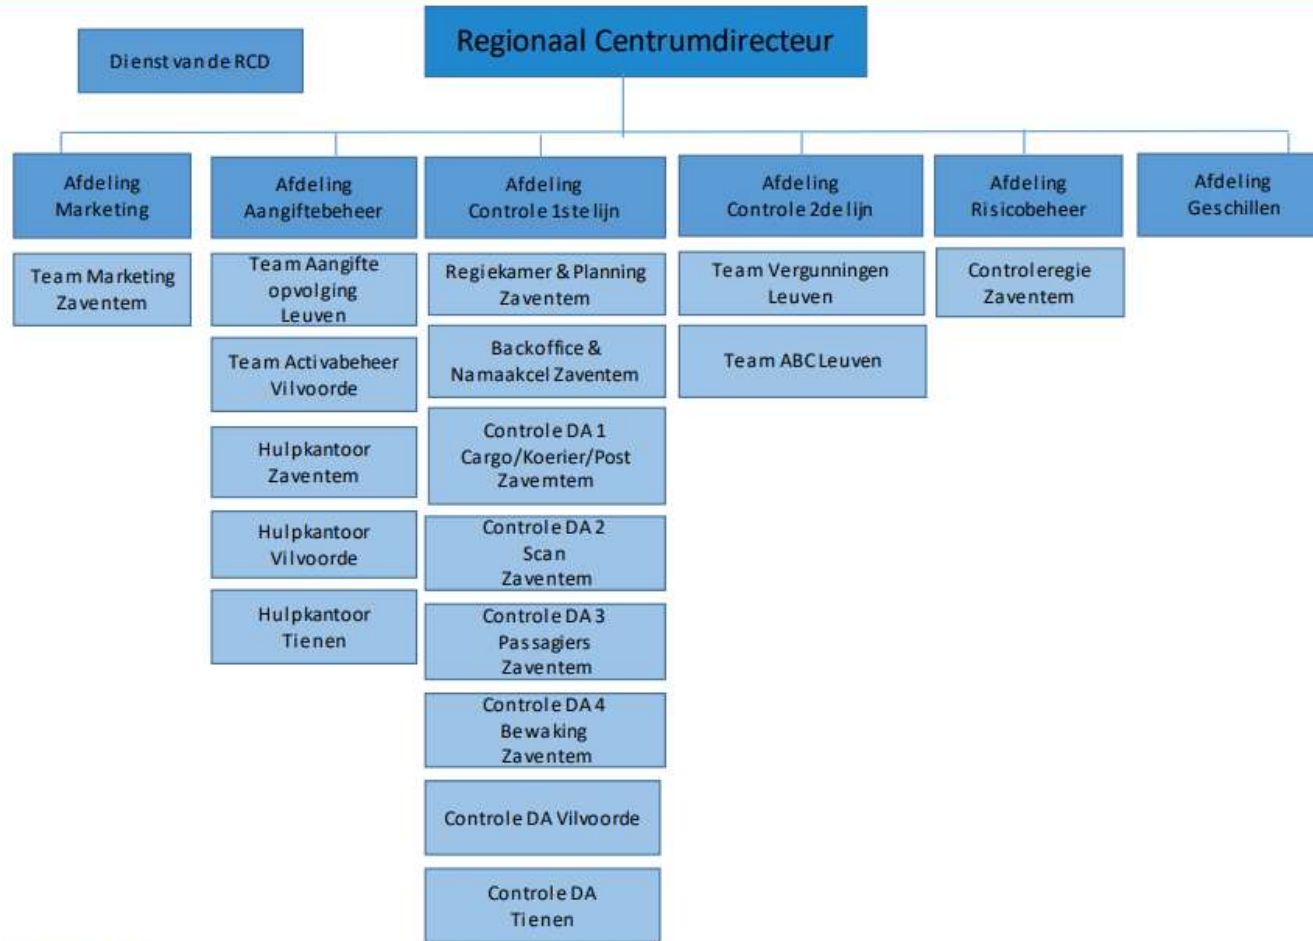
Regionaal Centrumdirecteur

Dienst van de RCD

Afdeling Marketing

Team Marketing Zaventem

Afdeling Aangiftebeheer

Team Aangifte opvolging Leuven

Team Activabeheer Vilvoorde

Hulpkantoor Zaventem

Hulpkantoor Vilvoorde

Hulpkantoor Tienen

Afdeling Controle 1ste lijn

Regiekamer & Planning Zaventem

Backoffice & Namaakcel Zaventem

Controle DA 1 Cargo/Koerier/Post Zavemtem

Controle DA 2 Scan Zaventem

Controle DA 3 Passagiers Zaventem

Controle DA 4 Bewaking Zaventem

Controle DA Vilvoorde

Controle DA Tienen

Afdeling Controle 2de lijn

Team Vergunningen Leuven

Team ABC Leuven

Afdeling Risicobeheer

Controleregie Zaventem

Afdeling Geschillen